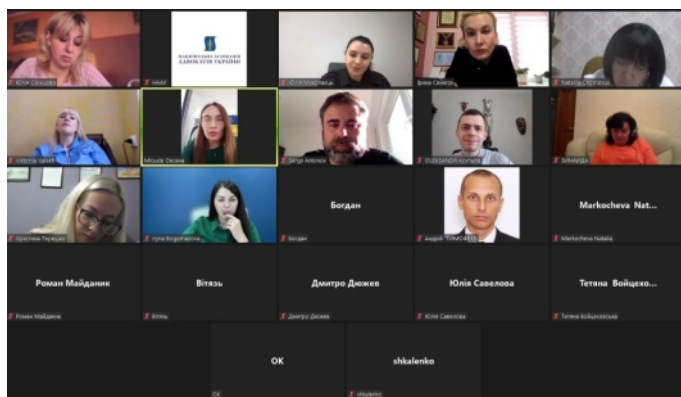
Юлія Сеньова
НААУ
НАЦІОНАЛЬНА АСОЦІАЦІЯ АДВОКАТІВ УКРАЇНИ
Юлія Мухіна
Ірина Сенюта
Natalia Ogneva
Viktoria Halak
Мішеак Оксана
Sergo Antonov
OLEKSANDR Корчага
ЗИНАИДА
Христина Терещук
Iryna Bogoslavska
Богдан
Богдан
Андрій ТИМОФЕЕВ
Markocheva Nat...
Markocheva Natalia
Роман Майданик
Роман Майданик
Вітязь
Вітязь
Дмитро Дюжев
Дмитро Дюжев
Юлія Савелова
Юлія Савелова
Тетяна Войцехо...
Тетяна Войцеховська
OK
OK
shkalenko
shkalenko